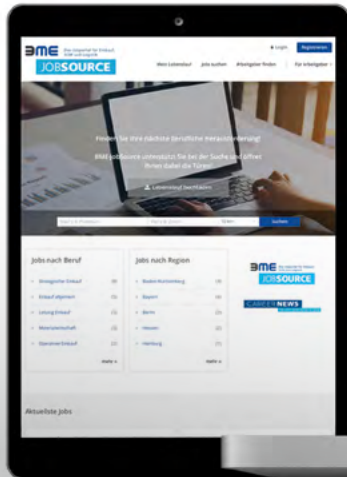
BME Das Netzwerk für Einkauf, SCM und Logistik

JOBSOURCE

Login Registrieren

Mein Lebenslauf Jobs suchen Arbeitgeber finden Für Arbeitgeber

Finden Sie Ihre nächste berufliche Herausforderung!

BME JobSource unterstützt Sie bei der Suche und öffnet Ihnen dabei die Türen!

Lebenslauf hochladen

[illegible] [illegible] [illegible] Suchen

Jobs nach Beruf

Strategischer Einkauf (8)

Einkauf allgemein (8)

Leitung Einkauf (6)

Materialwirtschaft (5)

Operativer Einkauf (3)

mehr »

Jobs nach Region

Baden-Württemberg (8)

Bayern (8)

Berlin (3)

Hessen (2)

Hamburg (1)

mehr »

BME Das Netzwerk für Einkauf, SCM und Logistik

JOBSOURCE

CAREERNEWS

Aktuellste Jobs